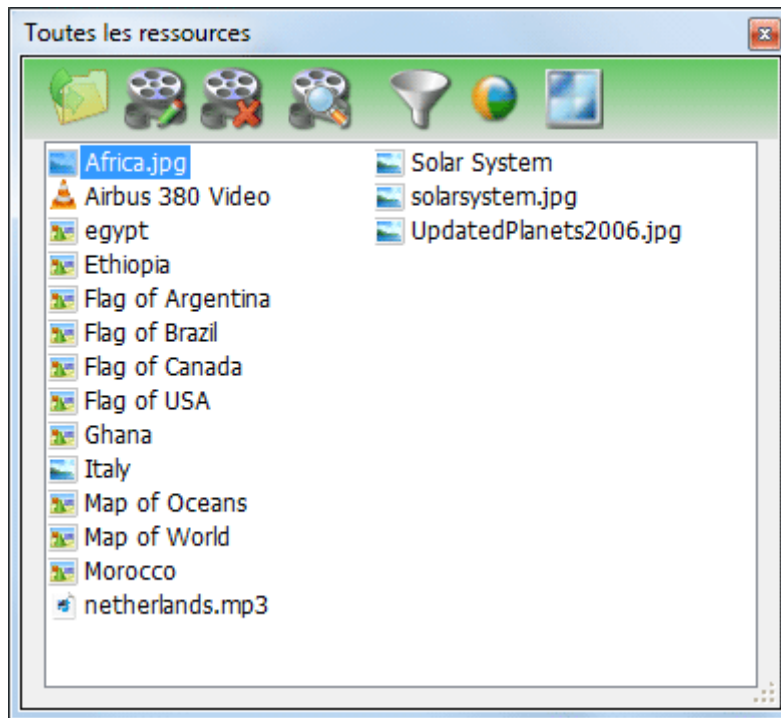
Toutes les ressources

Africa.jpg
Airbus 380 Video
egypt
Ethiopia
Flag of Argentina
Flag of Brazil
Flag of Canada
Flag of USA
Ghana
Italy
Map of Oceans
Map of World
Morocco
netherlands.mp3

Solar System
solarsystem.jpg
UpdatedPlanets2006.jpg